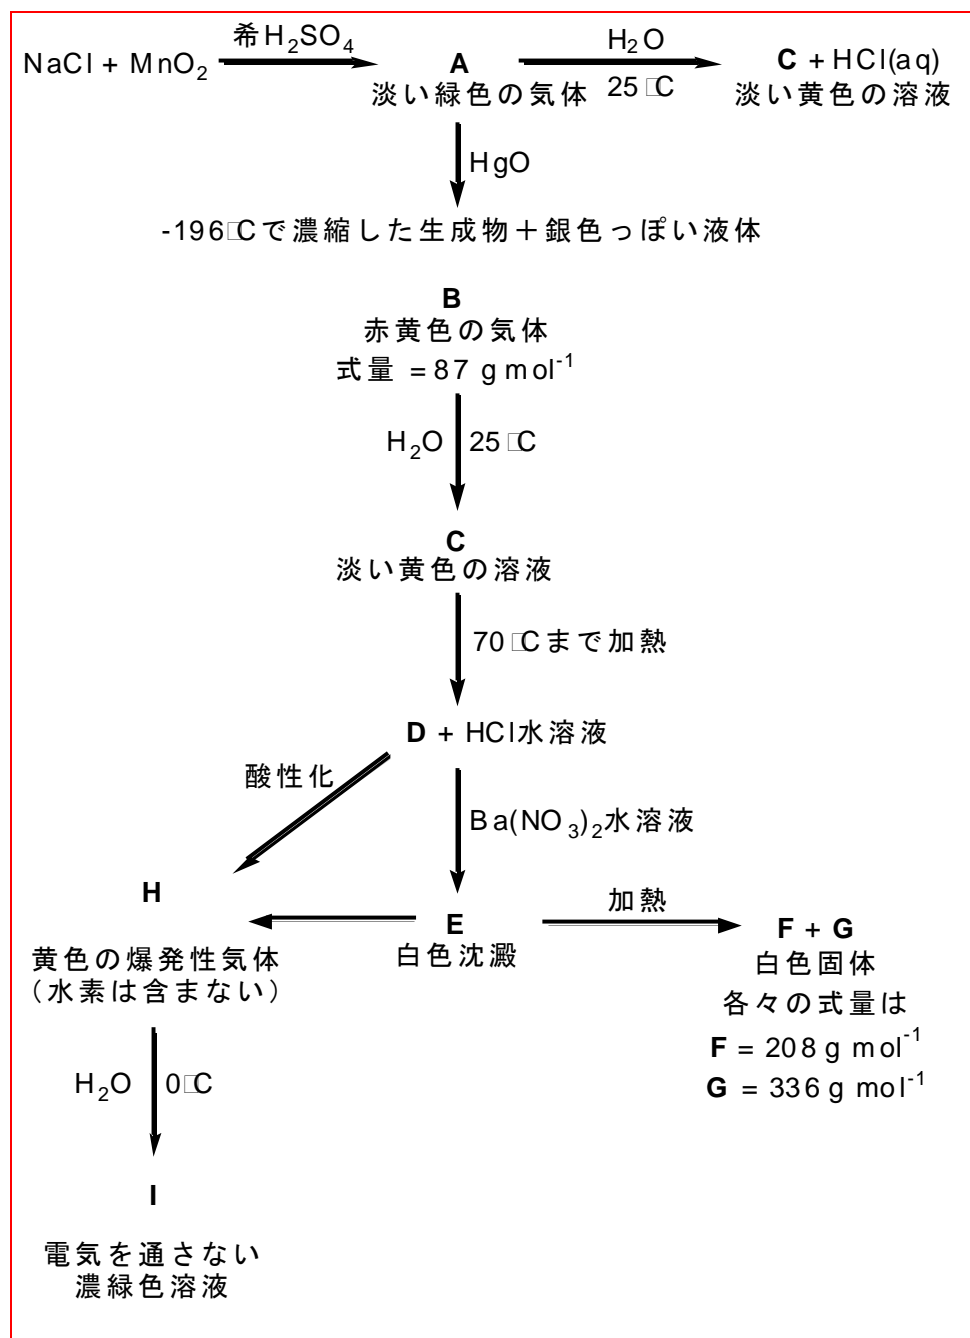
NaCl + MnO$_2$ 希H$_2$SO$_4$ A 淡い緑色の気体 H$_2$O 25 □C C + HCl(aq) 淡い黄色の溶液

HgO

-196□Cで濃縮した生成物＋銀色っぽい液体

B
赤黄色の気体
式量 = 87 g mol$^{-1}$

H$_2$O 25 □C

C
淡い黄色の溶液

70 □Cまで加熱

D + HCl水溶液

酸性化

Ba(NO$_3$)$_2$水溶液

H
黄色の爆発性気体
（水素は含まない）

E
白色沈澱

加熱

F + G
白色固体
各々の式量は
F = 208 g mol$^{-1}$
G = 336 g mol$^{-1}$

H$_2$O 0□C

I

電気を通さない
濃緑色溶液